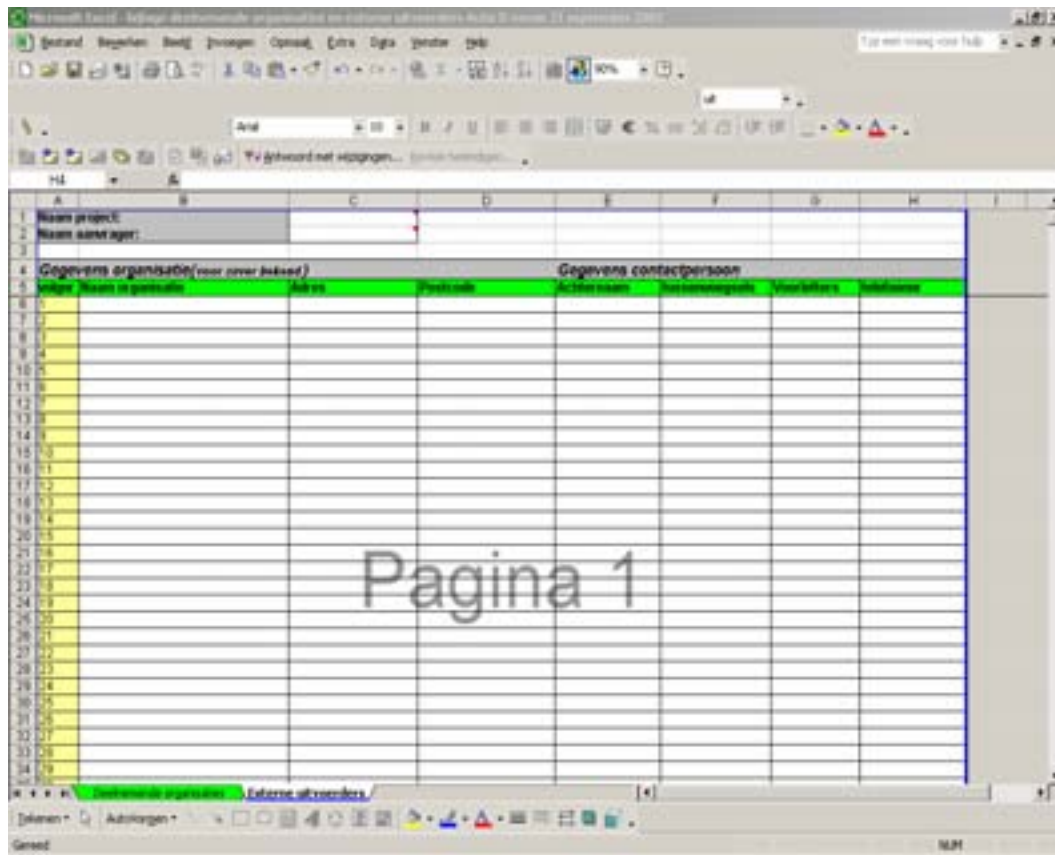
Microsoft Excel - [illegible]

Bestand Bewerken Beeld Invoegen Opmaak Extra Data Venster Help

Typ een vraag voor hulp

90%

Arial 10

Antwoord met wijzigingen...

H4

| | A | B | C | D | E | F | G | H |
|---|---|---|---|---|---|---|---|---|
| 1 | Naam project: | | | | | | | |
| 2 | Naam aanvrager: | | | | | | | |
| 3 | | | | | | | | |
| 4 | Gegevens organisatie(voor zover bekend) | | | | Gegevens contactpersoon | | | |
| 5 | volgnr | Naam organisatie | Adres | Postcode | Achternaam | Tussenvoegsels | Voorletters | telefoon |
| 6 | 1 | | | | | | | |
| 7 | 2 | | | | | | | |
| 8 | 3 | | | | | | | |
| 9 | 4 | | | | | | | |
| 10 | 5 | | | | | | | |
| 11 | 6 | | | | | | | |
| 12 | 7 | | | | | | | |
| 13 | 8 | | | | | | | |
| 14 | 9 | | | | | | | |
| 15 | 10 | | | | | | | |
| 16 | 11 | | | | | | | |
| 17 | 12 | | | | | | | |
| 18 | 13 | | | | | | | |
| 19 | 14 | | | | | | | |
| 20 | 15 | | | | | | | |
| 21 | 16 | | | | | | | |
| 22 | 17 | | | | | | | |
| 23 | 18 | | | | | | | |
| 24 | 19 | | | | | | | |
| 25 | 20 | | | | | | | |
| 26 | 21 | | | | | | | |
| 27 | 22 | | | | | | | |
| 28 | 23 | | | | | | | |
| 29 | 24 | | | | | | | |
| 30 | 25 | | | | | | | |
| 31 | 26 | | | | | | | |
| 32 | 27 | | | | | | | |
| 33 | 28 | | | | | | | |
| 34 | 29 | | | | | | | |

Pagina 1

Deelnemende organisaties / Externe uitvoerders /

Tekenen • AutoVormen •

Gereed NUM